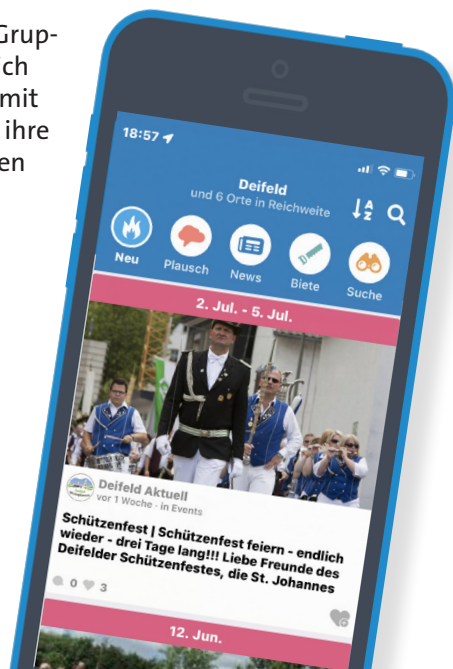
Grup-
ch
mit
ihre
en

18:57

Deifeld
und 6 Orte in Reichweite

Neu
Plausch
News
Biete
Suche

2. Jul. - 5. Jul.

Deifeld Aktuell
vor 1 Woche · in Events

Schützenfest | Schützenfest feiern - endlich wieder - drei Tage lang!!! Liebe Freunde des Deifelder Schützenfestes, die St. Johannes

0 3

12. Jun.